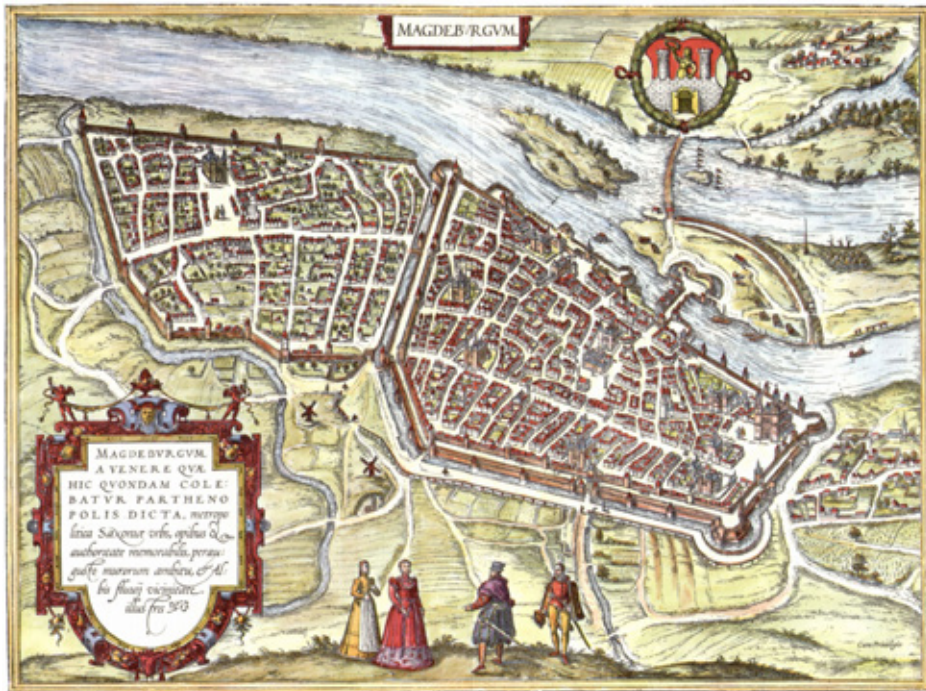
MAGDEBVRGVM.

MAGDEBVRGVM, A VENERE QVÆ HIC QVONDAM COLEBATVR PARTHENOPOLIS DICTA, metropolitica Saxoniæ urbs, opibus & authoritate memorabilis, peraugustis murorum ambitu, & Albis fluvij vicinitate illustris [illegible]